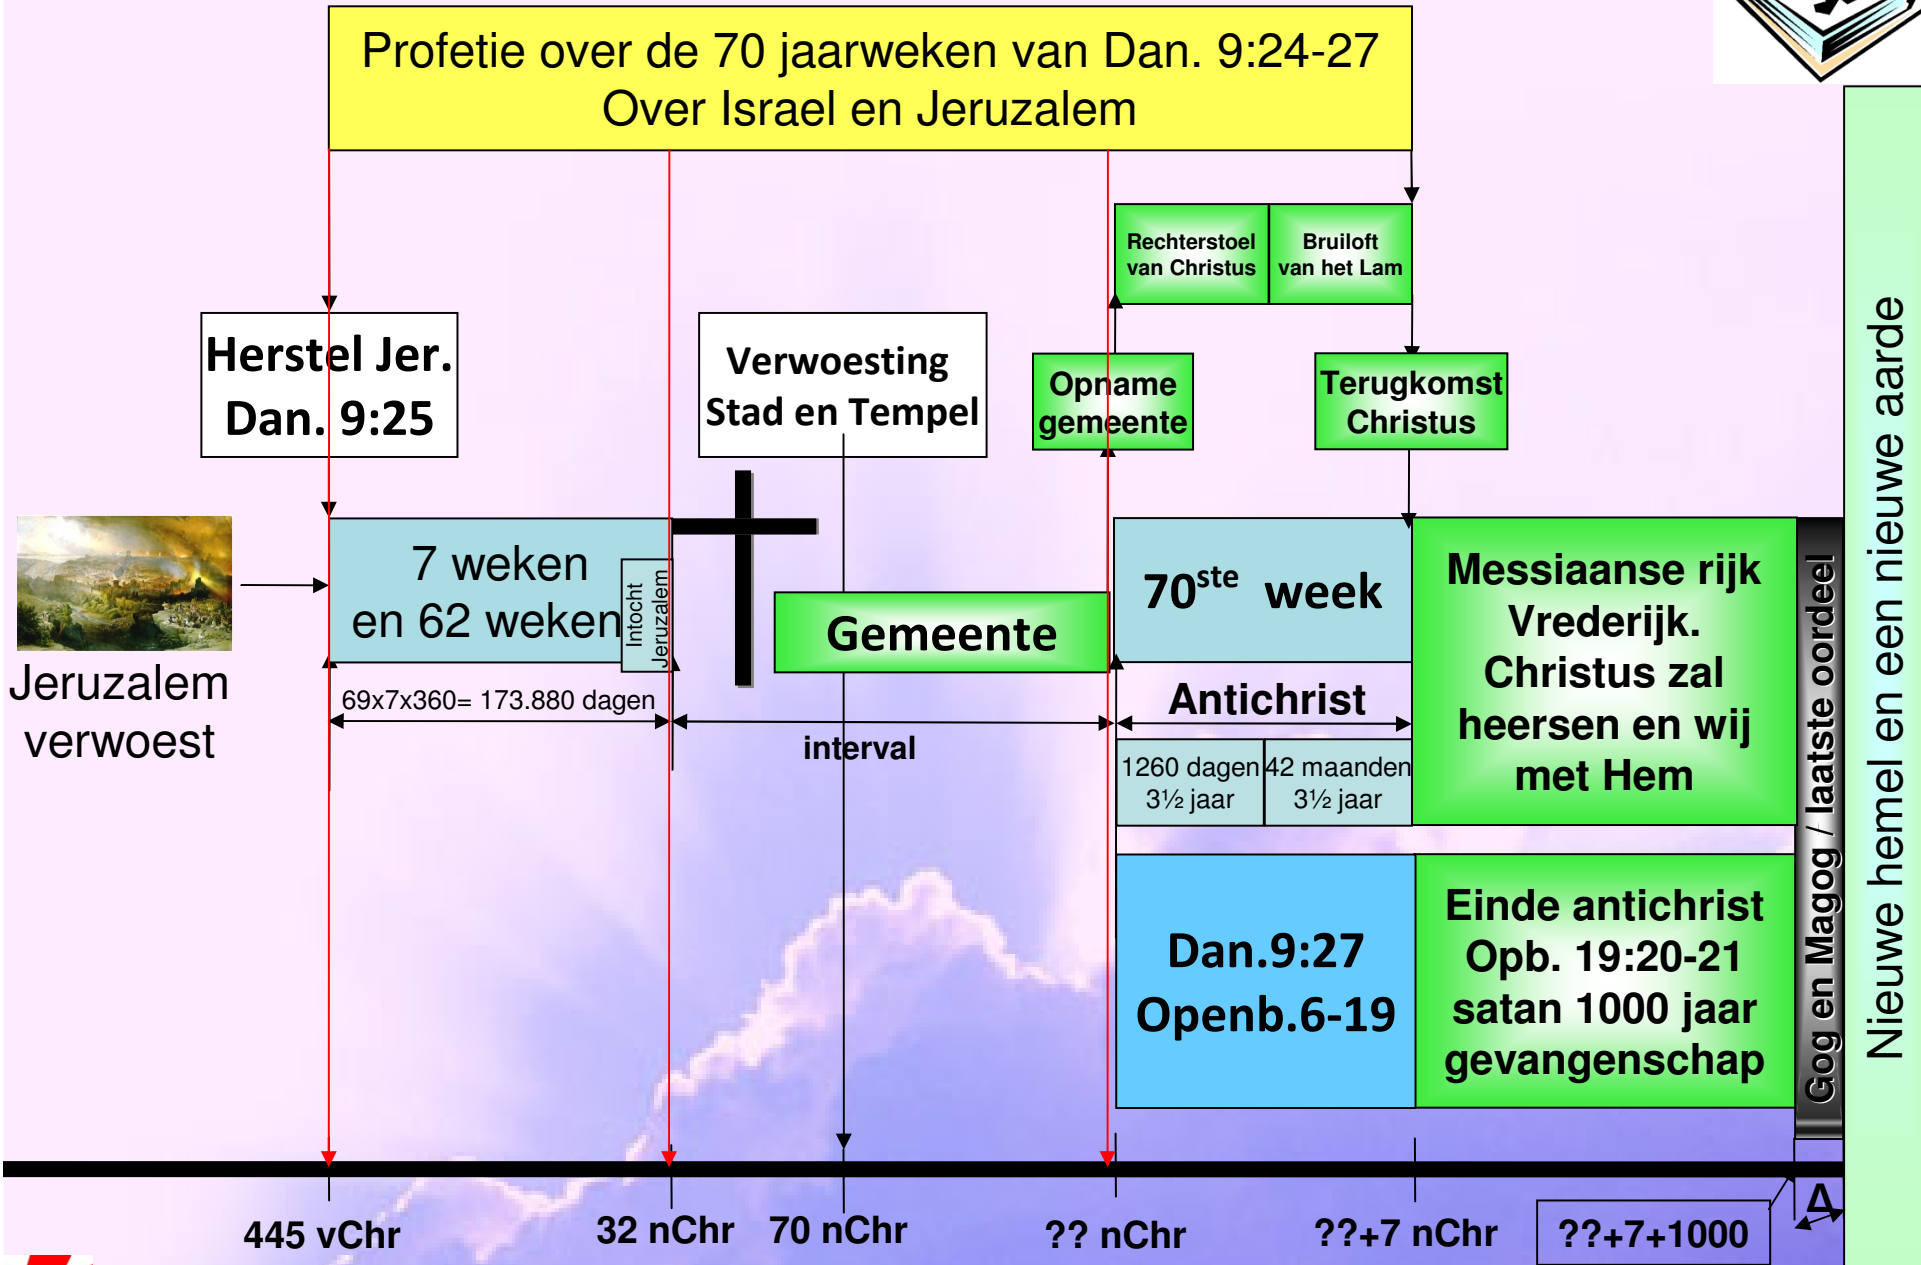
Profetie over de 70 jaarweken van Dan. 9:24-27
Over Israel en Jeruzalem

Rechterstoel van Christus

Bruiloft van het Lam

Herstel Jer. Dan. 9:25

Verwoesting Stad en Tempel

Opname gemeente

Terugkomst Christus

Jeruzalem verwoest

7 weken en 62 weken

Intocht Jeruzalem

Gemeente

$70^{ste}$ week

Messiaanse rijk Vrederijk. Christus zal heersen en wij met Hem

Gog en Magog / laatste oordeel

Nieuwe hemel en een nieuwe aarde

69x7x360= 173.880 dagen

interval

Antichrist

| 1260 dagen 3½ jaar | 42 maanden 3½ jaar |
|---|---|

Dan.9:27 Openb.6-19

Einde antichrist Opb. 19:20-21 satan 1000 jaar gevangenschap

445 vChr

32 nChr

70 nChr

?? nChr

??+7 nChr

??+7+1000

A